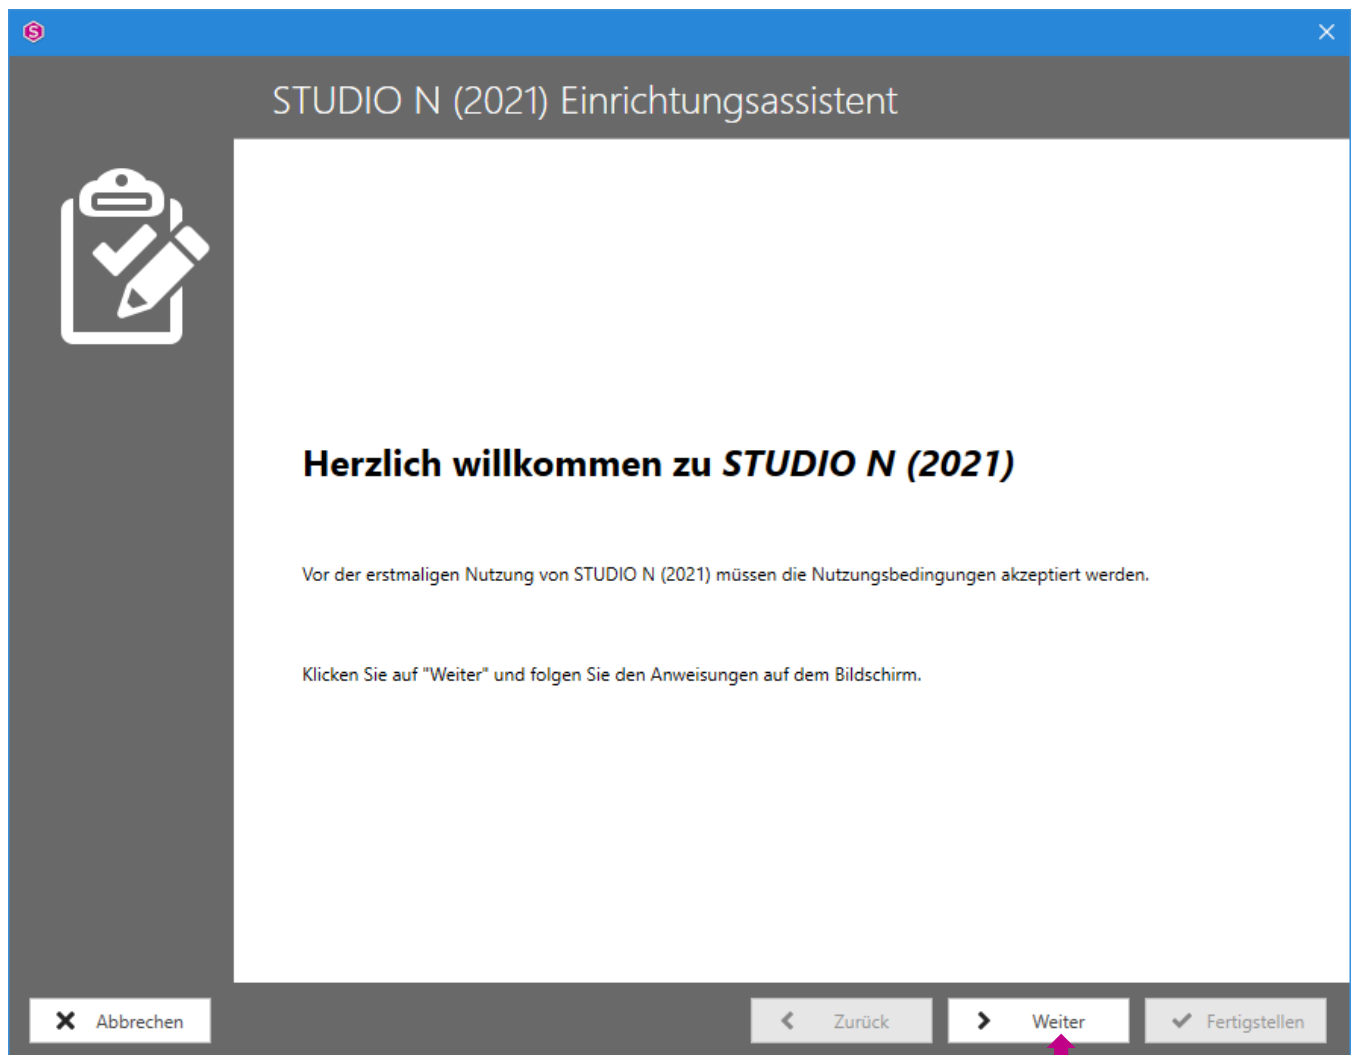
STUDIO N (2021) Einrichtungsassistent

**Herzlich willkommen zu *STUDIO N (2021)***

Vor der erstmaligen Nutzung von STUDIO N (2021) müssen die Nutzungsbedingungen akzeptiert werden.

Klicken Sie auf "Weiter" und folgen Sie den Anweisungen auf dem Bildschirm.

Abbrechen

Zurück

Weiter

Fertigstellen